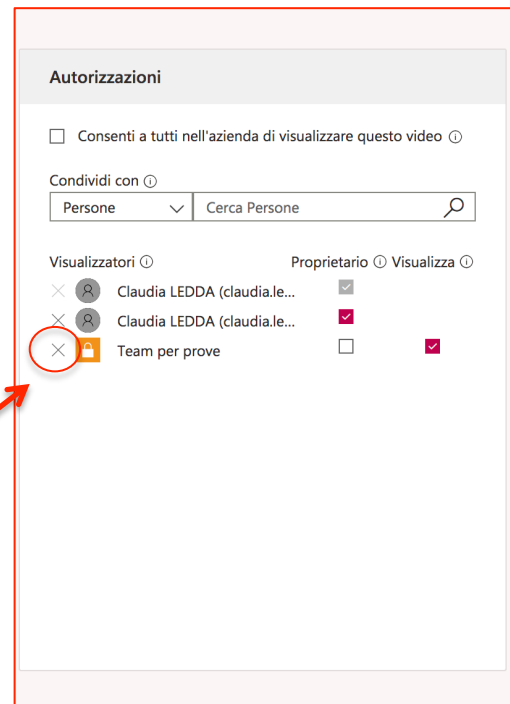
Autorizzazioni

Consenti a tutti nell'azienda di visualizzare questo video ⓘ

Condividi con ⓘ

Persone

Cerca Persone

Visualizzatori ⓘ

Proprietario ⓘ Visualizza ⓘ

Claudia LEDDA (claudia.le...

Claudia LEDDA (claudia.le...

Team per prove